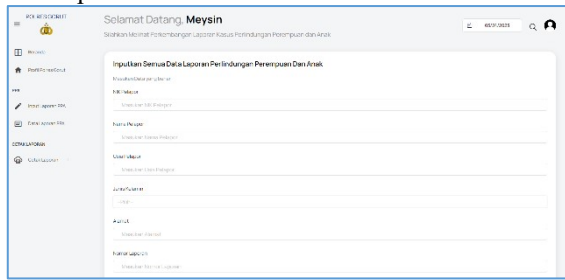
POLRES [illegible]

Selamat Datang, Meysin

Silahkan Melihat Perkembangan Laporan Kasus Perlindungan Perempuan dan Anak

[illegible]

Beranda

Profil Polres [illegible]

PPA

Input Laporan PPA

Data Laporan PPA

CETAK LAPORAN

Cetak Laporan

Inputkan Semua Data Laporan Perlindungan Perempuan Dan Anak

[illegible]

NIK Pelapor

Silahkan NIK Pelapor

Nama Pelapor

Silahkan Nama Pelapor

Umur Pelapor

Silahkan Umur Pelapor

Jenis Kelamin

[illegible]

Alamat

Silahkan Alamat

Nomor Laporan

Silahkan Nomor Laporan